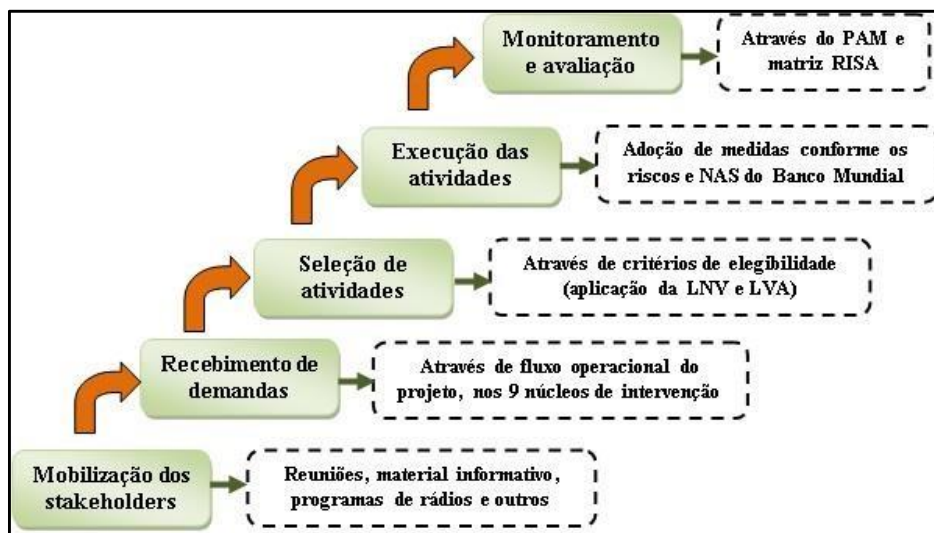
Monitoramento e avaliação

Através do PAM e matriz RISA

Execução das atividades

Adoção de medidas conforme os riscos e NAS do Banco Mundial

Seleção de atividades

Através de critérios de elegibilidade (aplicação da LNV e LVA)

Recebimento de demandas

Através de fluxo operacional do projeto, nos 9 núcleos de intervenção

Mobilização dos stakeholders

Reuniões, material informativo, programas de rádios e outros